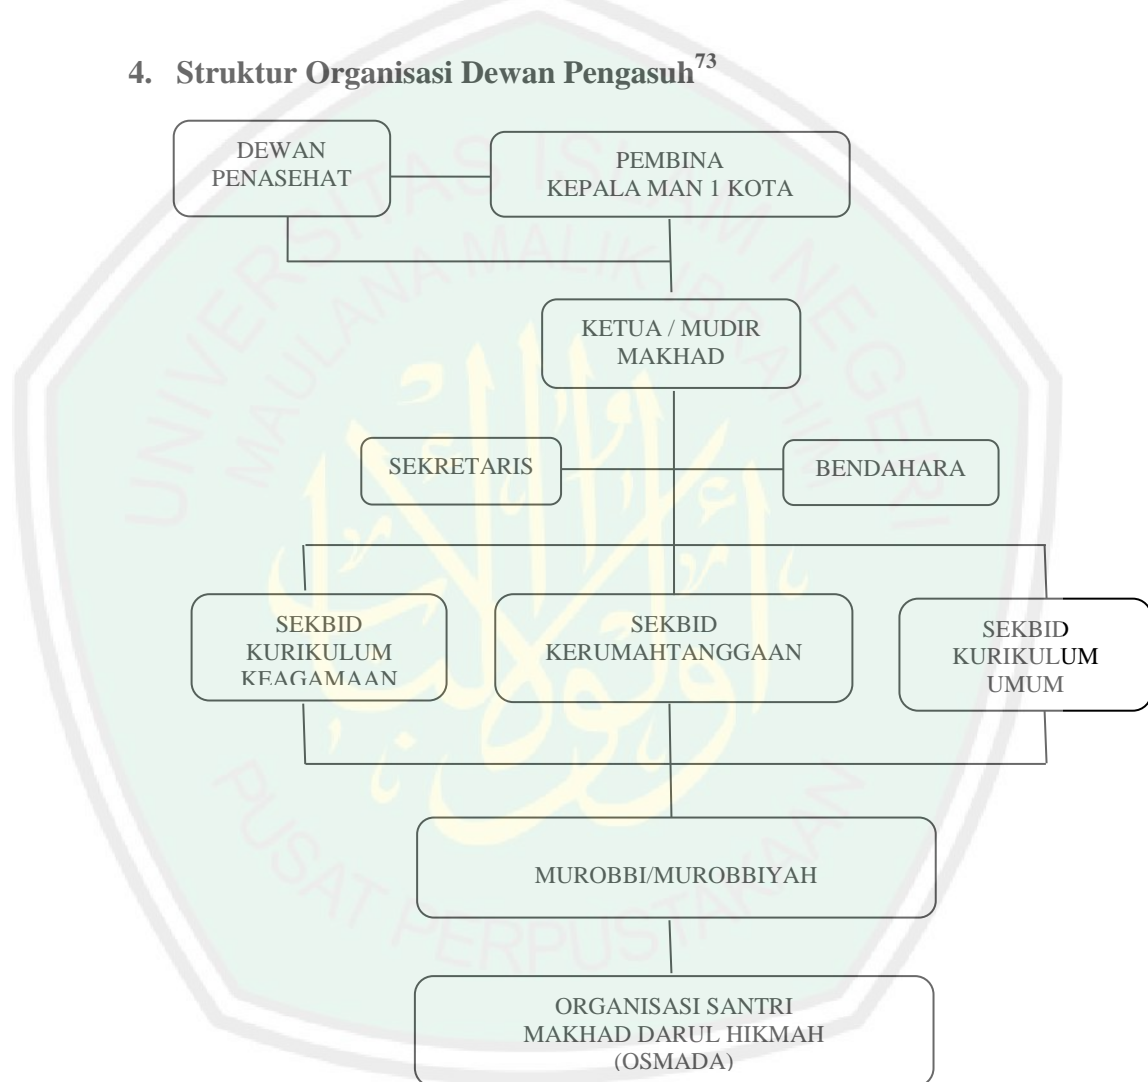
4. Struktur Organisasi Dewan Pengasuh$^{73}$

DEWAN PENASEHAT

PEMBINA KEPALA MAN 1 KOTA

KETUA / MUDIR MAKHAD

SEKRETARIS

BENDAHARA

SEKBID KURIKULUM KEAGAMAAN

SEKBID KERUMAHTANGGAAN

SEKBID KURIKULUM UMUM

MUROBBI/MUROBBIYAH

ORGANISASI SANTRI MAKHAD DARUL HIKMAH (OSMADA)